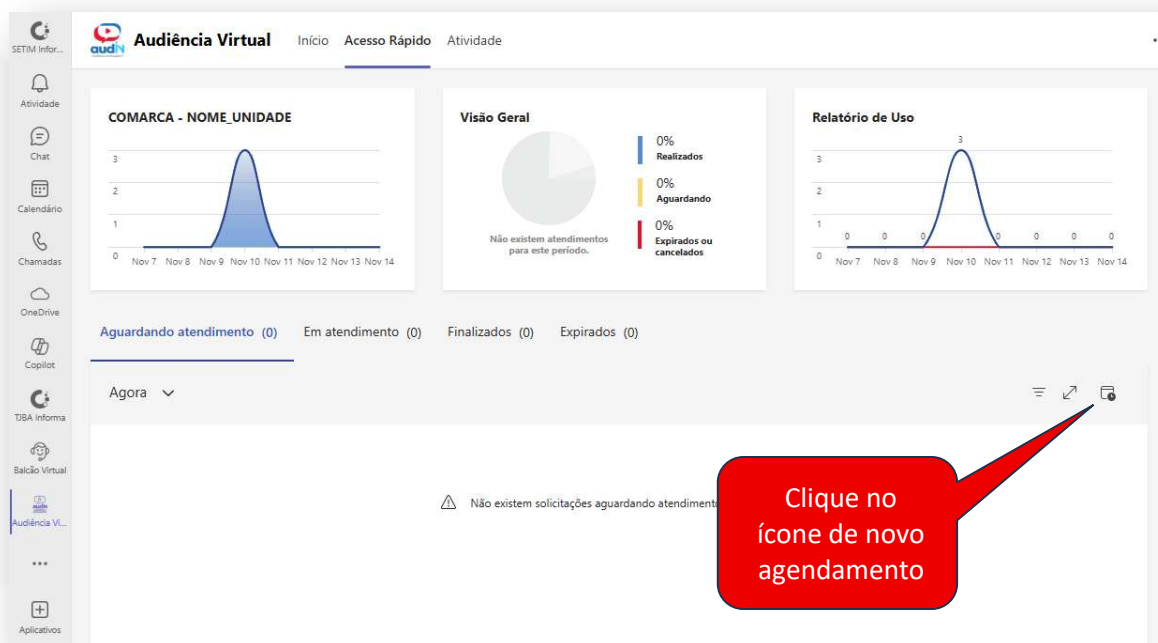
SETIM Infor...
Atividade
Chat
Calendário
Chamadas
OneDrive
Copilot
TJBA Informa
Balcão Virtual
Audiência Vi...
...
Aplicativos

audN Audiência Virtual Início Acesso Rápido Atividade

COMARCA - NOME_UNIDADE
3
2
1
0
Nov 7 Nov 8 Nov 9 Nov 10 Nov 11 Nov 12 Nov 13 Nov 14

Visão Geral
Não existem atendimentos para este período.
0% Realizados
0% Aguardando
0% Expirados ou cancelados

Relatório de Uso
3
3
2
1
0 0 0 0 0 0 0 0
0
Nov 7 Nov 8 Nov 9 Nov 10 Nov 11 Nov 12 Nov 13 Nov 14

Aguardando atendimento (0) Em atendimento (0) Finalizados (0) Expirados (0)

Agora

Não existem solicitações aguardando atendiment

Clique no ícone de novo agendamento